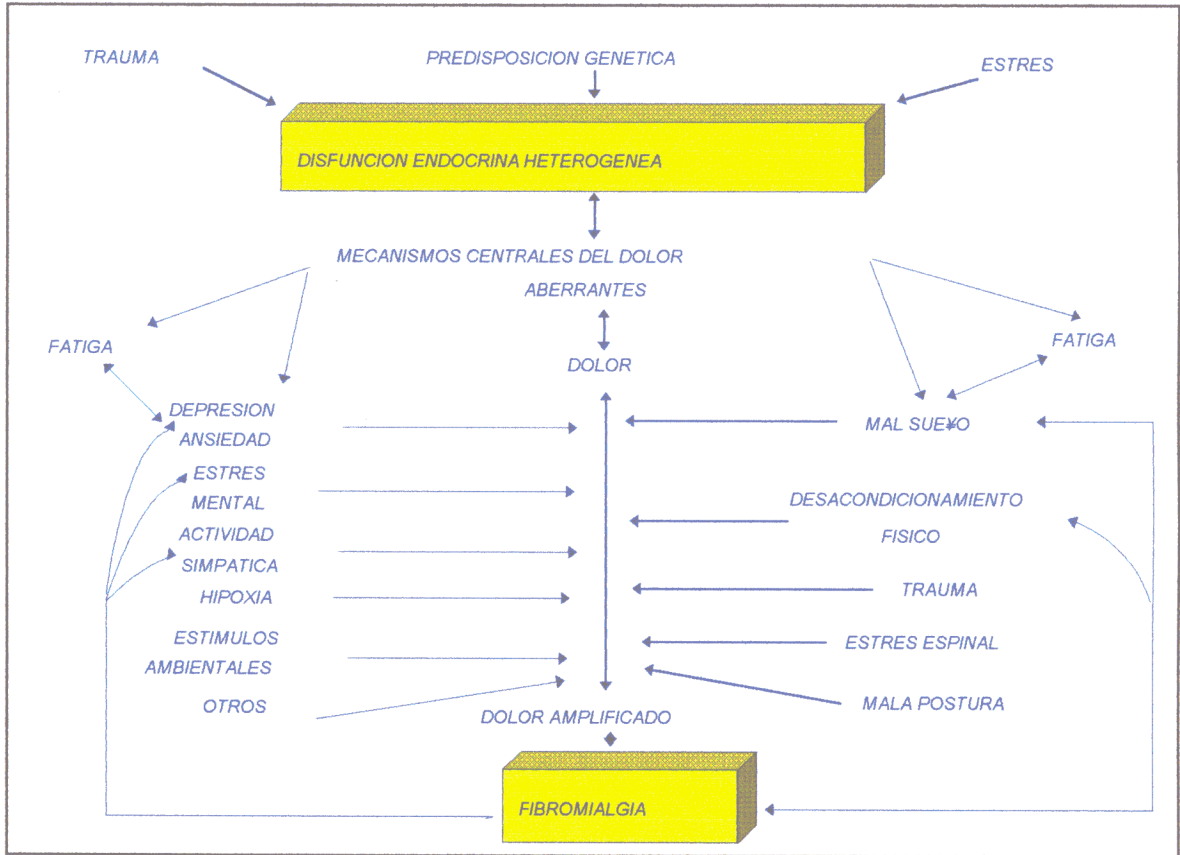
TRAUMA

PREDISPOSICION GENETICA

ESTRES

DISFUNCION ENDOCRINA HETEROGENEA

MECANISMOS CENTRALES DEL DOLOR ABERRANTES

FATIGA

DOLOR

FATIGA

DEPRESION ANSIEDAD

MAL SUE¥O

ESTRES MENTAL

DESACONDICIONAMIENTO FISICO

ACTIVIDAD SIMPATICA

HIPOXIA

TRAUMA

ESTIMULOS AMBIENTALES

ESTRES ESPINAL

OTROS

MALA POSTURA

DOLOR AMPLIFICADO

FIBROMIALGIA